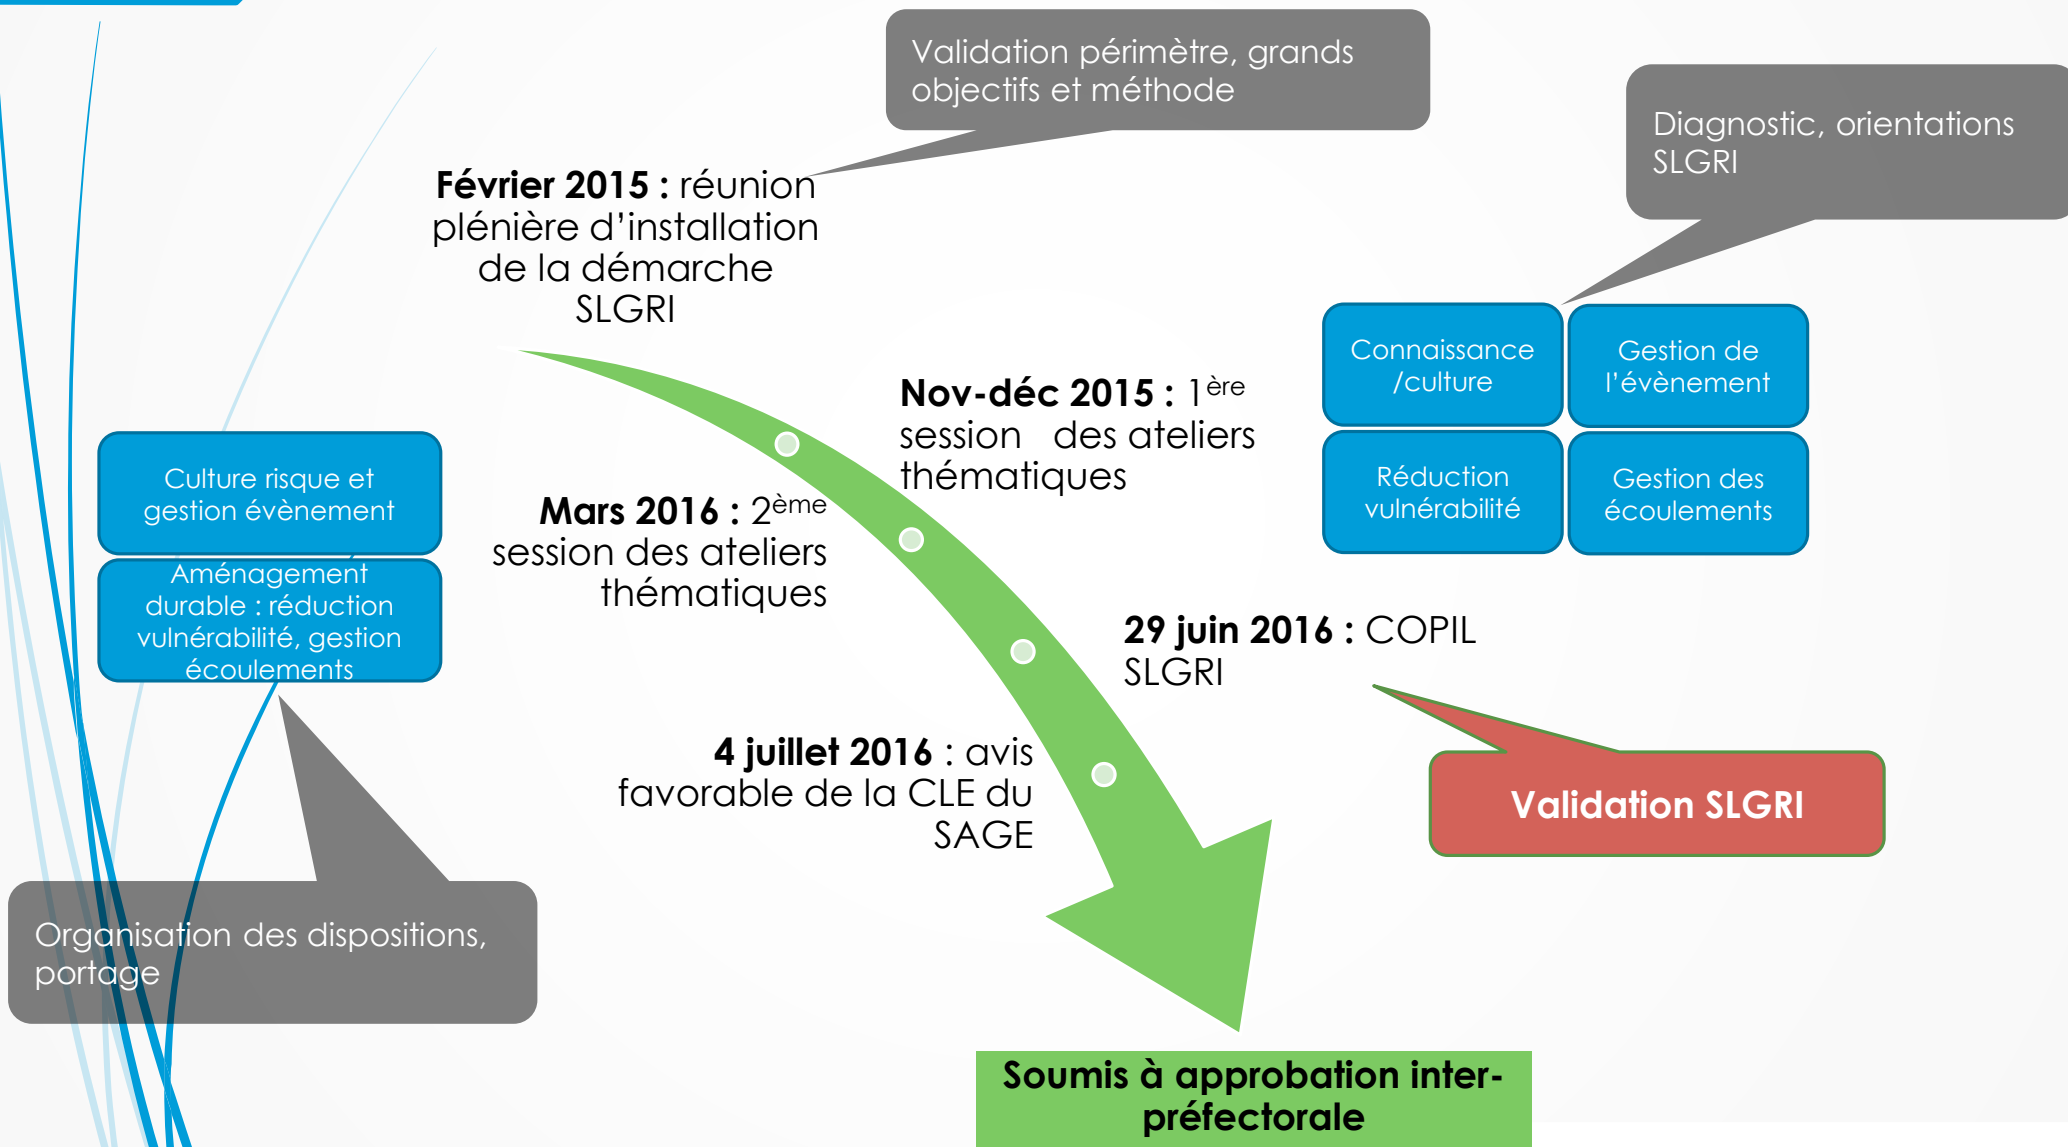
Validation périmètre, grands objectifs et méthode

Diagnostic, orientations SLGRI

**Février 2015 :** réunion plénière d'installation de la démarche SLGRI

**Nov-déc 2015 :** $1^{ère}$ session des ateliers thématiques

Connaissance /culture

Gestion de l'évènement

Réduction vulnérabilité

Gestion des écoulements

Culture risque et gestion évènement

Aménagement durable : réduction vulnérabilité, gestion écoulements

**Mars 2016 :** $2^{ème}$ session des ateliers thématiques

**29 juin 2016 :** COPIL SLGRI

**4 juillet 2016** : avis favorable de la CLE du SAGE

Validation SLGRI

Organisation des dispositions, portage

Soumis à approbation inter-préfectorale